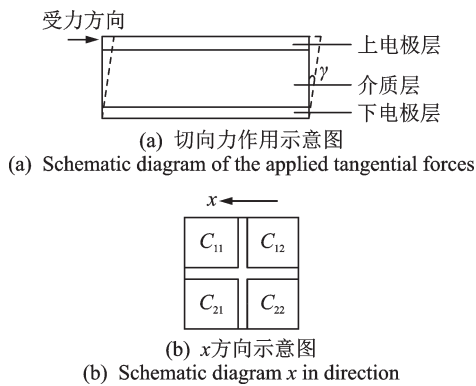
受力方向

上电极层

$\gamma$

介质层

下电极层

(a) 切向力作用示意图

(a) Schematic diagram of the applied tangential forces

$x$

| $C_{11}$ | $C_{12}$ |
|---|---|
| $C_{21}$ | $C_{22}$ |

(b) $x$方向示意图

(b) Schematic diagram $x$ in direction